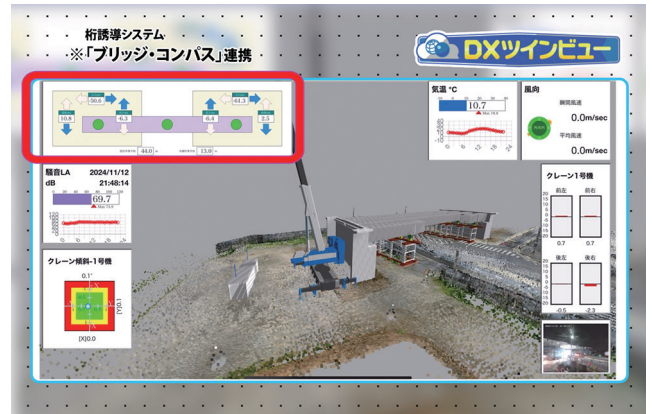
桁誘導システム
※「ブリッジ・コンパス」連携

DXツインビュー

50.6
15.8
6.3
6.4
41.3
2.5
44.0
13.0

気温 °C
10.7

風向
瞬間風速
0.0m/sec
平均風速
0.0m/sec

騒音LA 2024/11/12
dB 21:48:14
69.7

クレーン1号機
前左
前右
0.7
0.7
後左
後右
-0.5
2.3

クレーン傾斜-1号機
0.1°
[Y]0.1
[X]0.0